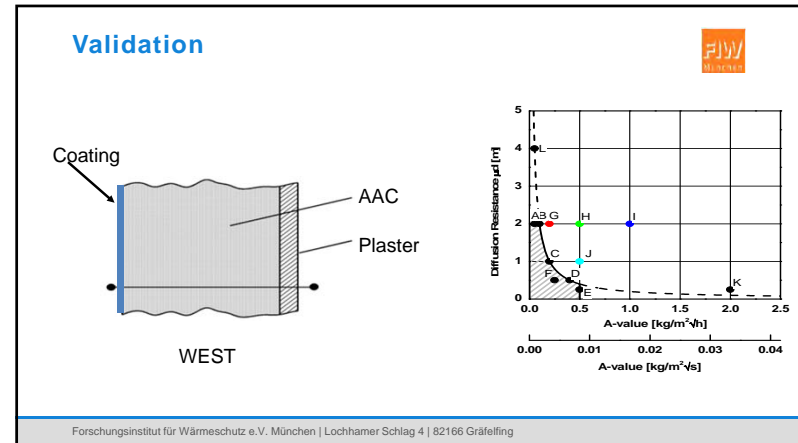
Validation

FIW München

Coating

AAC

Plaster

WEST

Diffusion Resistance μd [m]

5
4
3
2
1
0

L
A B G H I
C J
F D K
E

0.0 0.5 1.0 1.5 2.0 2.5
A-value [kg/m$^2$√h]

0.00 0.01 0.02 0.03 0.04
A-value [kg/m$^2$√s]

Forschungsinstitut für Wärmeschutz e.V. München | Lochhamer Schlag 4 | 82166 Gräfelfing